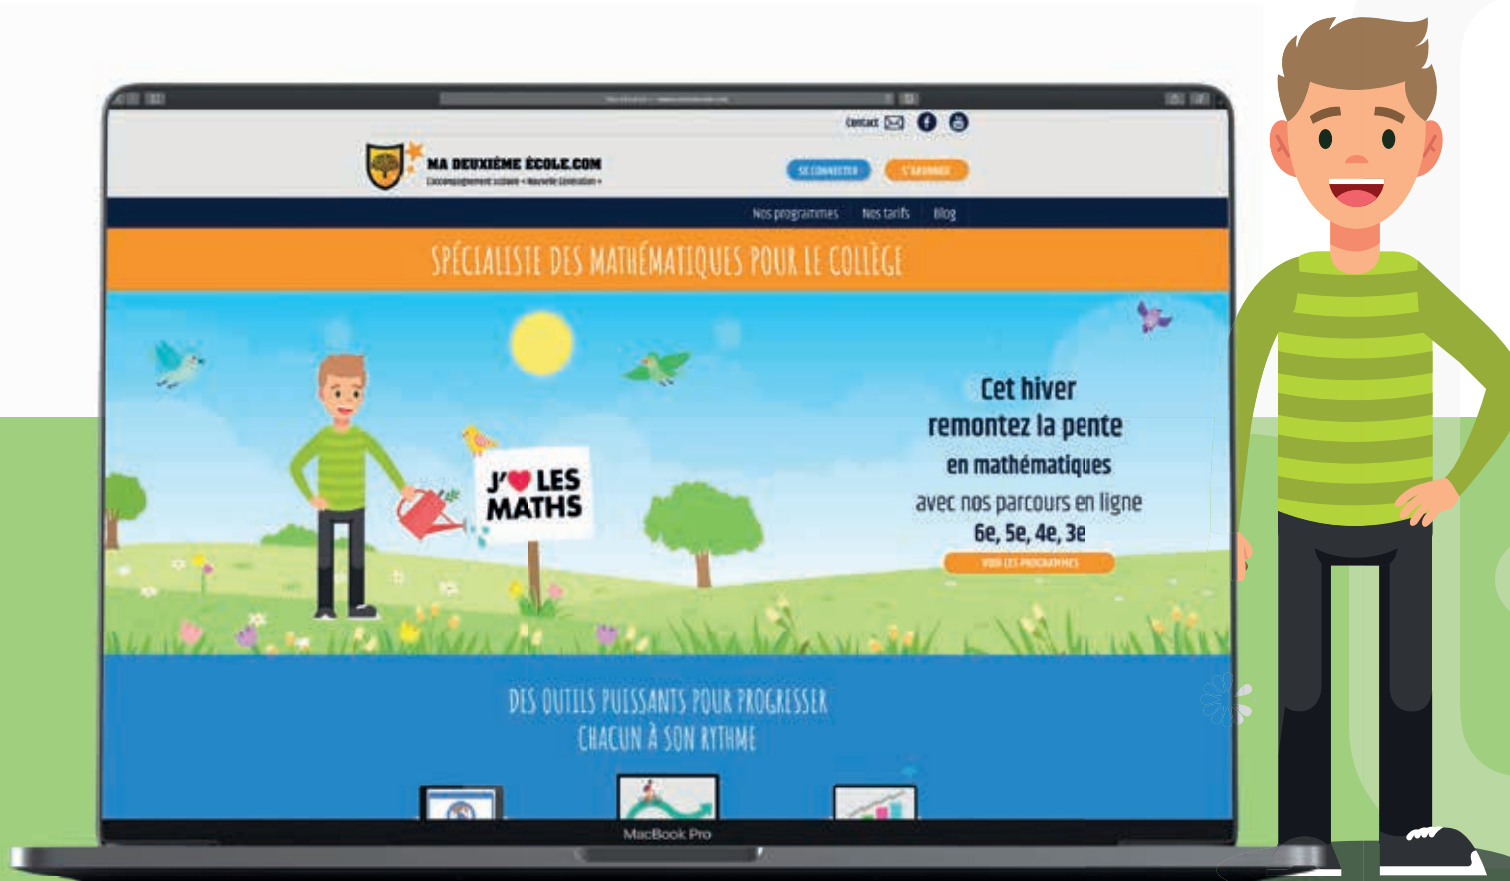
Contact

MA DEUXIÈME ÉCOLE.COM
L'accompagnement scolaire « Nouvelle Génération »

SE CONNECTER
S'ABONNER

Nos programmes Nos tarifs Blog

SPÉCIALISTE DES MATHÉMATIQUES POUR LE COLLÈGE

J'♥ LES MATHS

Cet hiver
remontez la pente
en mathématiques
avec nos parcours en ligne
6e, 5e, 4e, 3e

VOIR LES PROGRAMMES

DES OUTILS PUISSANTS POUR PROGRESSER
CHACUN À SON RYTHME

MacBook Pro